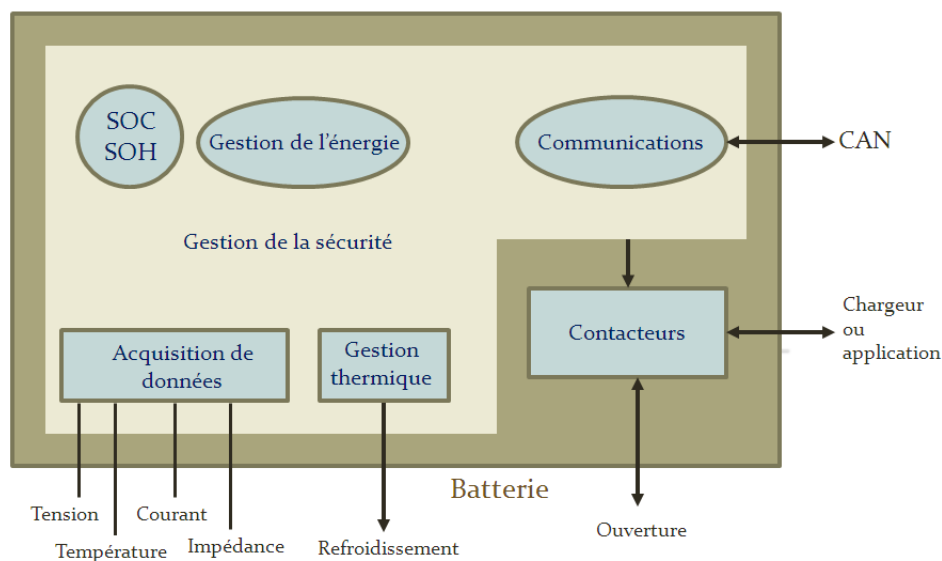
SOC
SOH

Gestion de l'énergie

Communications

CAN

Gestion de la sécurité

Contacteurs

Chargeur ou application

Acquisition de données

Gestion thermique

Batterie

Tension

Température

Courant

Impédance

Refroidissement

Ouverture